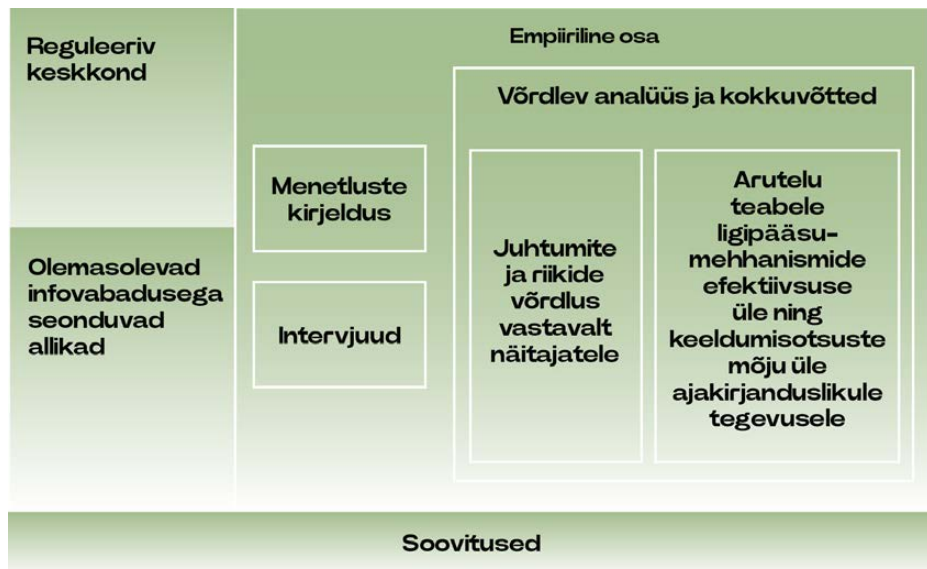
Reguleeriv keskkond

Olemasolevad infovabadusega seonduvad allikad

Empiiriline osa

Menetluste kirjeldus

Intervjuud

Võrdlev analüüs ja kokkuvõtted

Juhtumite ja riikide võrdlus vastavalt näitajatele

Arutelu teabele ligipääsumehhanismide efektiivsuse üle ning keeldumisotsuste mõju üle ajakirjanduslikule tegevusele

Soovitused